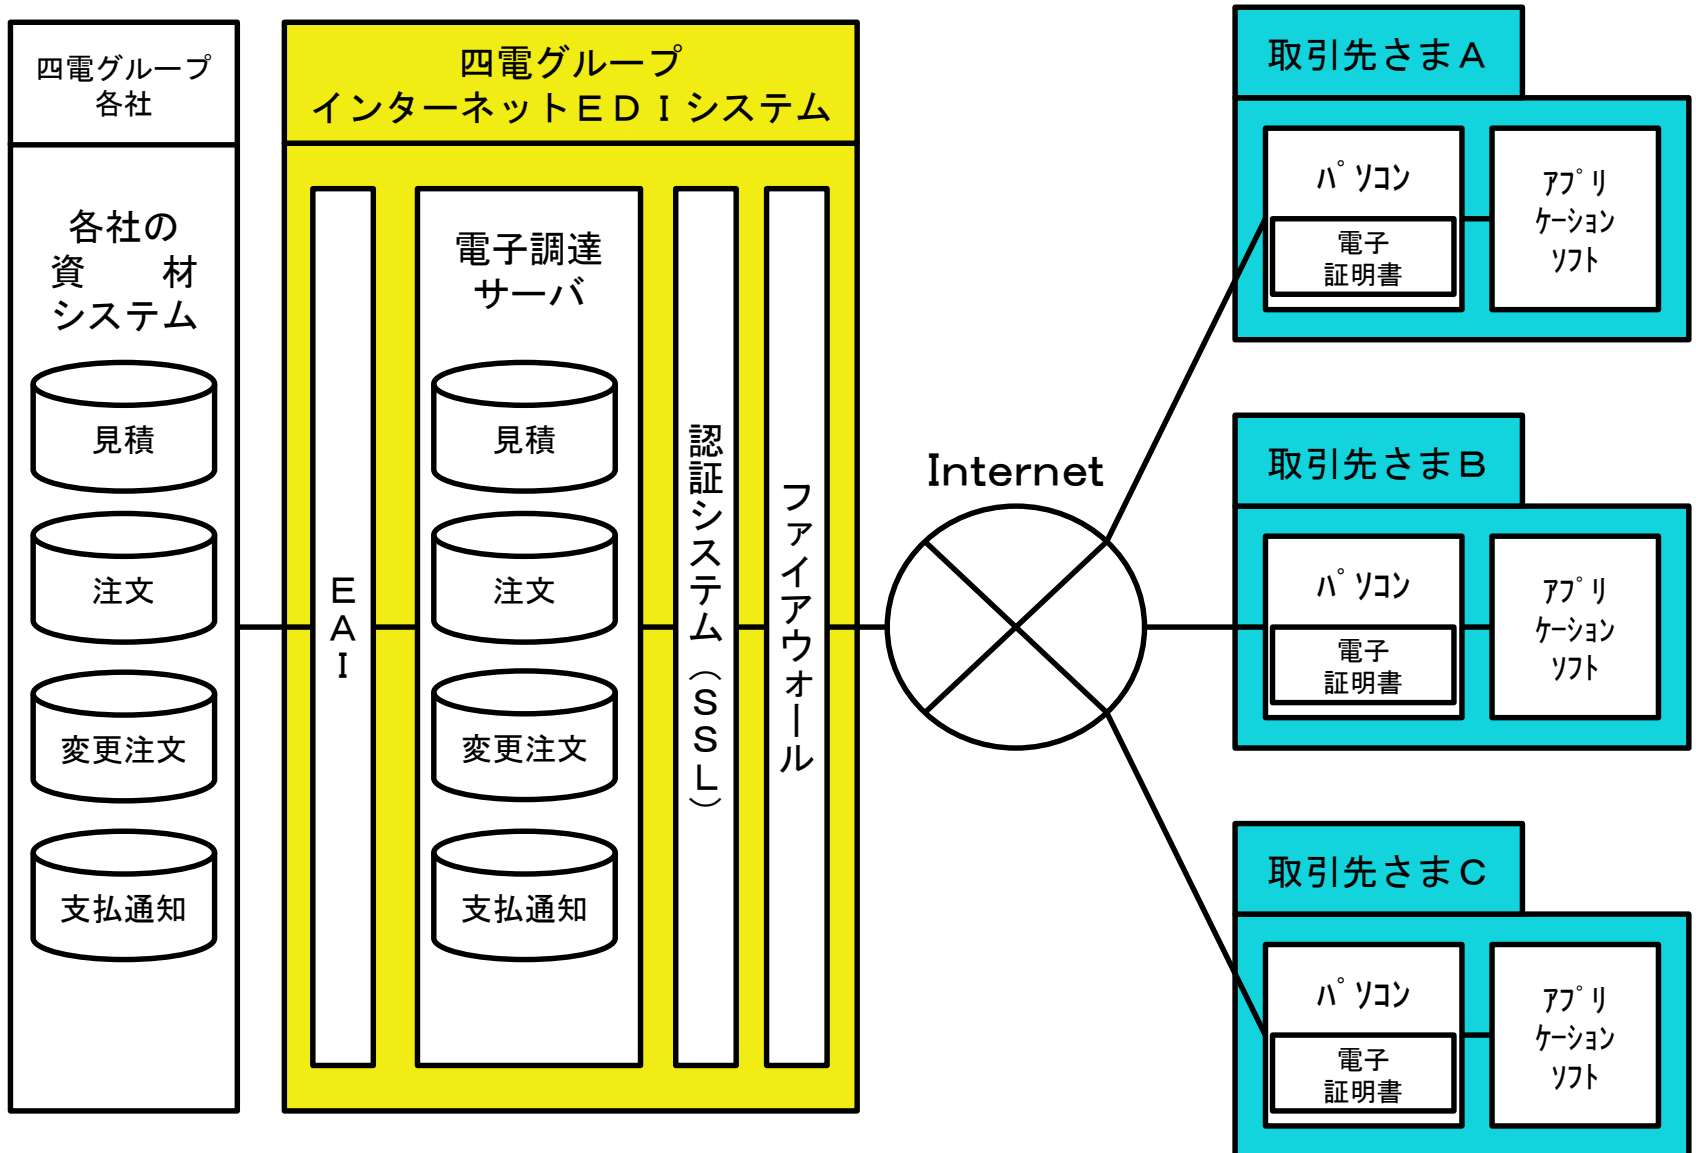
四電グループ
各社

各社の
資　材
システム

見積

注文

変更注文

支払通知

四電グループ
インターネットＥＤＩシステム

ＥＡＩ

電子調達
サーバ

見積

注文

変更注文

支払通知

認証システム（ＳＳＬ）

ファイアウォール

Internet

取引先さまＡ

ﾊﾟｿｺﾝ

電子
証明書

ｱﾌﾟﾘ
ｹｰｼｮﾝ
ｿﾌﾄ

取引先さまＢ

ﾊﾟｿｺﾝ

電子
証明書

ｱﾌﾟﾘ
ｹｰｼｮﾝ
ｿﾌﾄ

取引先さまＣ

ﾊﾟｿｺﾝ

電子
証明書

ｱﾌﾟﾘ
ｹｰｼｮﾝ
ｿﾌﾄ